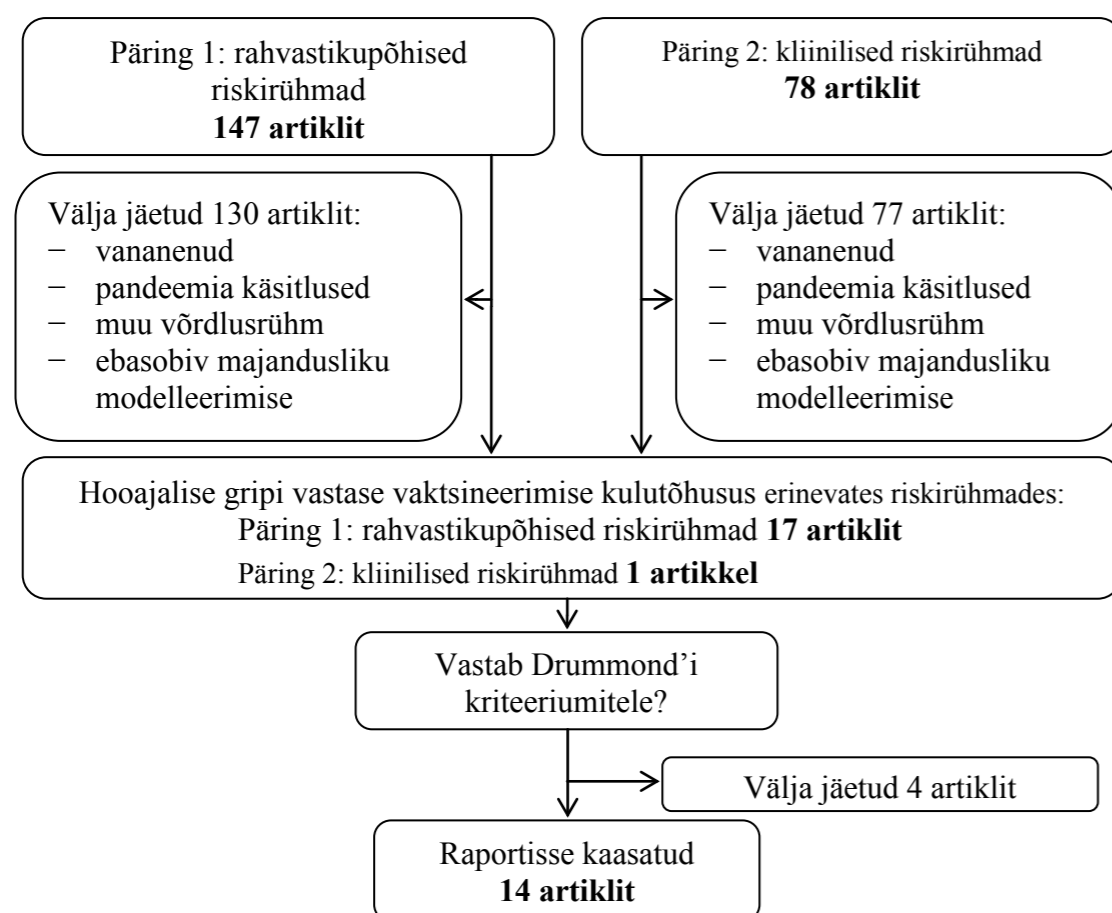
Päring 1: rahvastikupõhised riskirühmad
**147 artiklit**

Päring 2: kliinilised riskirühmad
**78 artiklit**

Välja jäetud 130 artiklit:
− vananenud
− pandeemia käsitlused
− muu võrdlusrühm
− ebasobiv majandusliku modelleerimise

Välja jäetud 77 artiklit:
− vananenud
− pandeemia käsitlused
− muu võrdlusrühm
− ebasobiv majandusliku modelleerimise

Hooajalise gripi vastase vaktsineerimise kulutõhusus erinevates riskirühmades:
Päring 1: rahvastikupõhised riskirühmad **17 artiklit**
Päring 2: kliinilised riskirühmad **1 artikkel**

Vastab Drummond'i kriteeriumitele?

Välja jäetud 4 artiklit

Raportisse kaasatud
**14 artiklit**